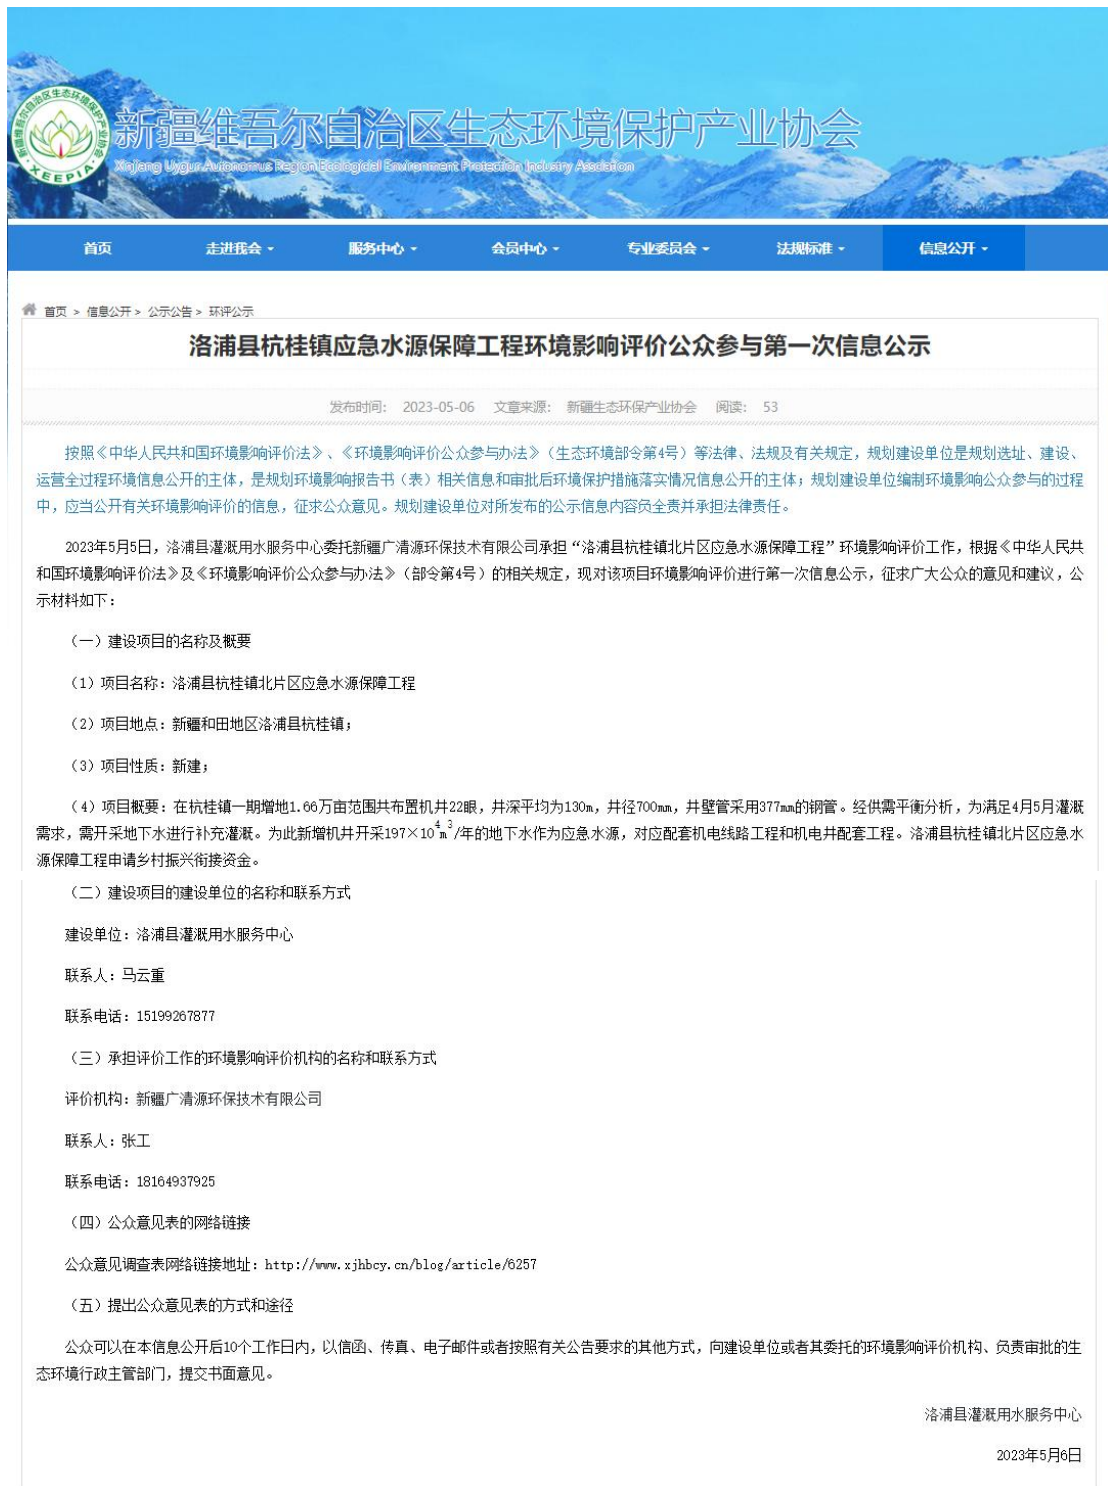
新疆维吾尔自治区生态环境保护产业协会
XEEPIA
Xinjiang Uygur Autonomous Region Ecological Environment Protection Industry Association

首页 走进我会 服务中心 会员中心 专业委员会 法规标准 信息公开

首页 > 信息公开 > 公示公告 > 环评公示

洛浦县杭桂镇应急水源保障工程环境影响评价公众参与第一次信息公示

发布时间: 2023-05-06 文章来源: 新疆生态环保产业协会 阅读: 53

按照《中华人民共和国环境影响评价法》、《环境影响评价公众参与办法》（生态环境部令第4号）等法律、法规及有关规定，规划建设单位是规划选址、建设、运营全过程环境信息公开的主体，是规划环境影响报告书（表）相关信息和审批后环境保护措施落实情况信息公开的主体；规划建设单位编制环境影响公众参与的过程中，应当公开有关环境影响评价的信息，征求公众意见。规划建设单位对所发布的公示信息内容全责并承担法律责任。

2023年5月5日，洛浦县灌溉用水服务中心委托新疆广清源环保技术有限公司承担“洛浦县杭桂镇北片区应急水源保障工程”环境影响评价工作，根据《中华人民共和国环境影响评价法》及《环境影响评价公众参与办法》（部令第4号）的相关规定，现对该项目环境影响评价进行第一次信息公示，征求广大公众的意见和建议，公示材料如下：

（一）建设项目的名称及概要

（1）项目名称：洛浦县杭桂镇北片区应急水源保障工程

（2）项目地点：新疆和田地区洛浦县杭桂镇；

（3）项目性质：新建；

（4）项目概要：在杭桂镇一期增地1.66万亩范围共布置机井22眼，井深平均为130m，井径700mm，井壁管采用377mm的钢管。经供需平衡分析，为满足4月5月灌溉需求，需开采地下水进行补充灌溉。为此新增机井开采$197\times10^4m^3$/年的地下水作为应急水源，对应配套机电线路工程和机电井配套工程。洛浦县杭桂镇北片区应急水源保障工程申请乡村振兴衔接资金。

（二）建设项目的建设单位的名称和联系方式

建设单位：洛浦县灌溉用水服务中心

联系人：马云重

联系电话：15199267877

（三）承担评价工作的环境影响评价机构的名称和联系方式

评价机构：新疆广清源环保技术有限公司

联系人：张工

联系电话：18164937925

（四）公众意见表的网络链接

公众意见调查表网络链接地址：http://www.xjhbcy.cn/blog/article/6257

（五）提出公众意见表的方式和途径

公众可以在本信息公开后10个工作日内，以信函、传真、电子邮件或者按照有关公告要求的其他方式，向建设单位或者其委托的环境影响评价机构、负责审批的生态环境行政主管部门，提交书面意见。

洛浦县灌溉用水服务中心

2023年5月6日